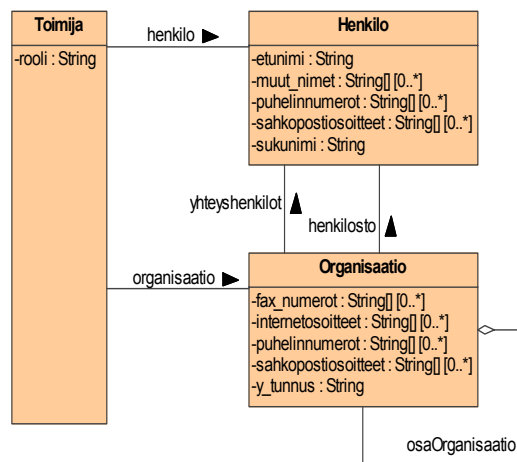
Toimija
-rooli : String

henkilo

Henkilo
-etunimi : String
-muut_nimet : String[] [0..*]
-puhelinnumerot : String[] [0..*]
-sahkopostiosoitteet : String[] [0..*]
-sukunimi : String

yhteyshenkilot

henkilosto

organisaatio

Organisaatio
-fax_numerot : String[] [0..*]
-internetosoitteet : String[] [0..*]
-puhelinnumerot : String[] [0..*]
-sahkopostiosoitteet : String[] [0..*]
-y_tunnus : String

osaOrganisaatio